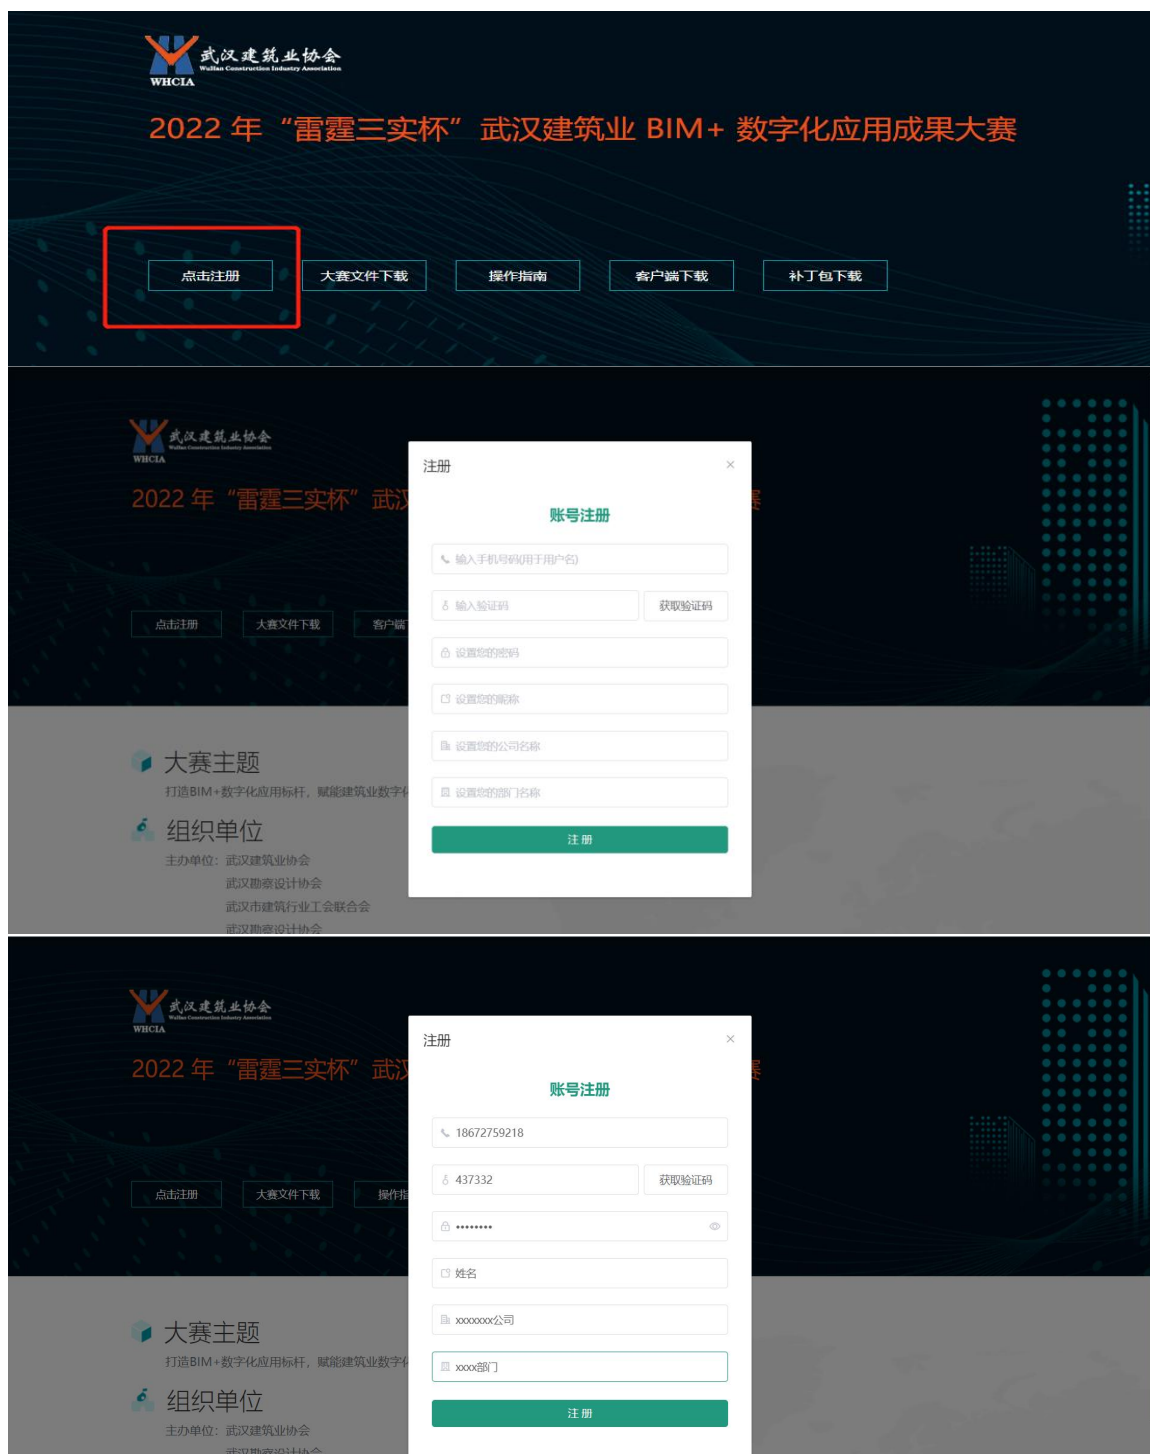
武汉建筑业协会
Wuhan Construction Industry Association
WHCIA

2022 年“雷霆三实杯”武汉建筑业 BIM+ 数字化应用成果大赛

点击注册 大赛文件下载 操作指南 客户端下载 补丁包下载

武汉建筑业协会
Wuhan Construction Industry Association
WHCIA

2022 年“雷霆三实杯”武汉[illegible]赛

点击注册 大赛文件下载 客户端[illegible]

注册 ×

账号注册

输入手机号码(用于用户名)

输入验证码 获取验证码

设置您的密码

设置您的昵称

设置您的公司名称

设置您的部门名称

注 册

大赛主题
打造BIM+数字化应用标杆，赋能建筑业数字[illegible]

组织单位
主办单位：武汉建筑业协会
武汉勘察设计协会
武汉市建筑行业工会联合会
武汉勘察设计协会

武汉建筑业协会
Wuhan Construction Industry Association
WHCIA

2022 年“雷霆三实杯”武汉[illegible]赛

点击注册 大赛文件下载 操作指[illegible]

注册 ×

账号注册

18672759218

437332 获取验证码

••••••••

姓名

xxxxxxx公司

xxxx部门

注 册

大赛主题
打造BIM+数字化应用标杆，赋能建筑业数字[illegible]

组织单位
主办单位：武汉建筑业协会
武汉勘察设计协会